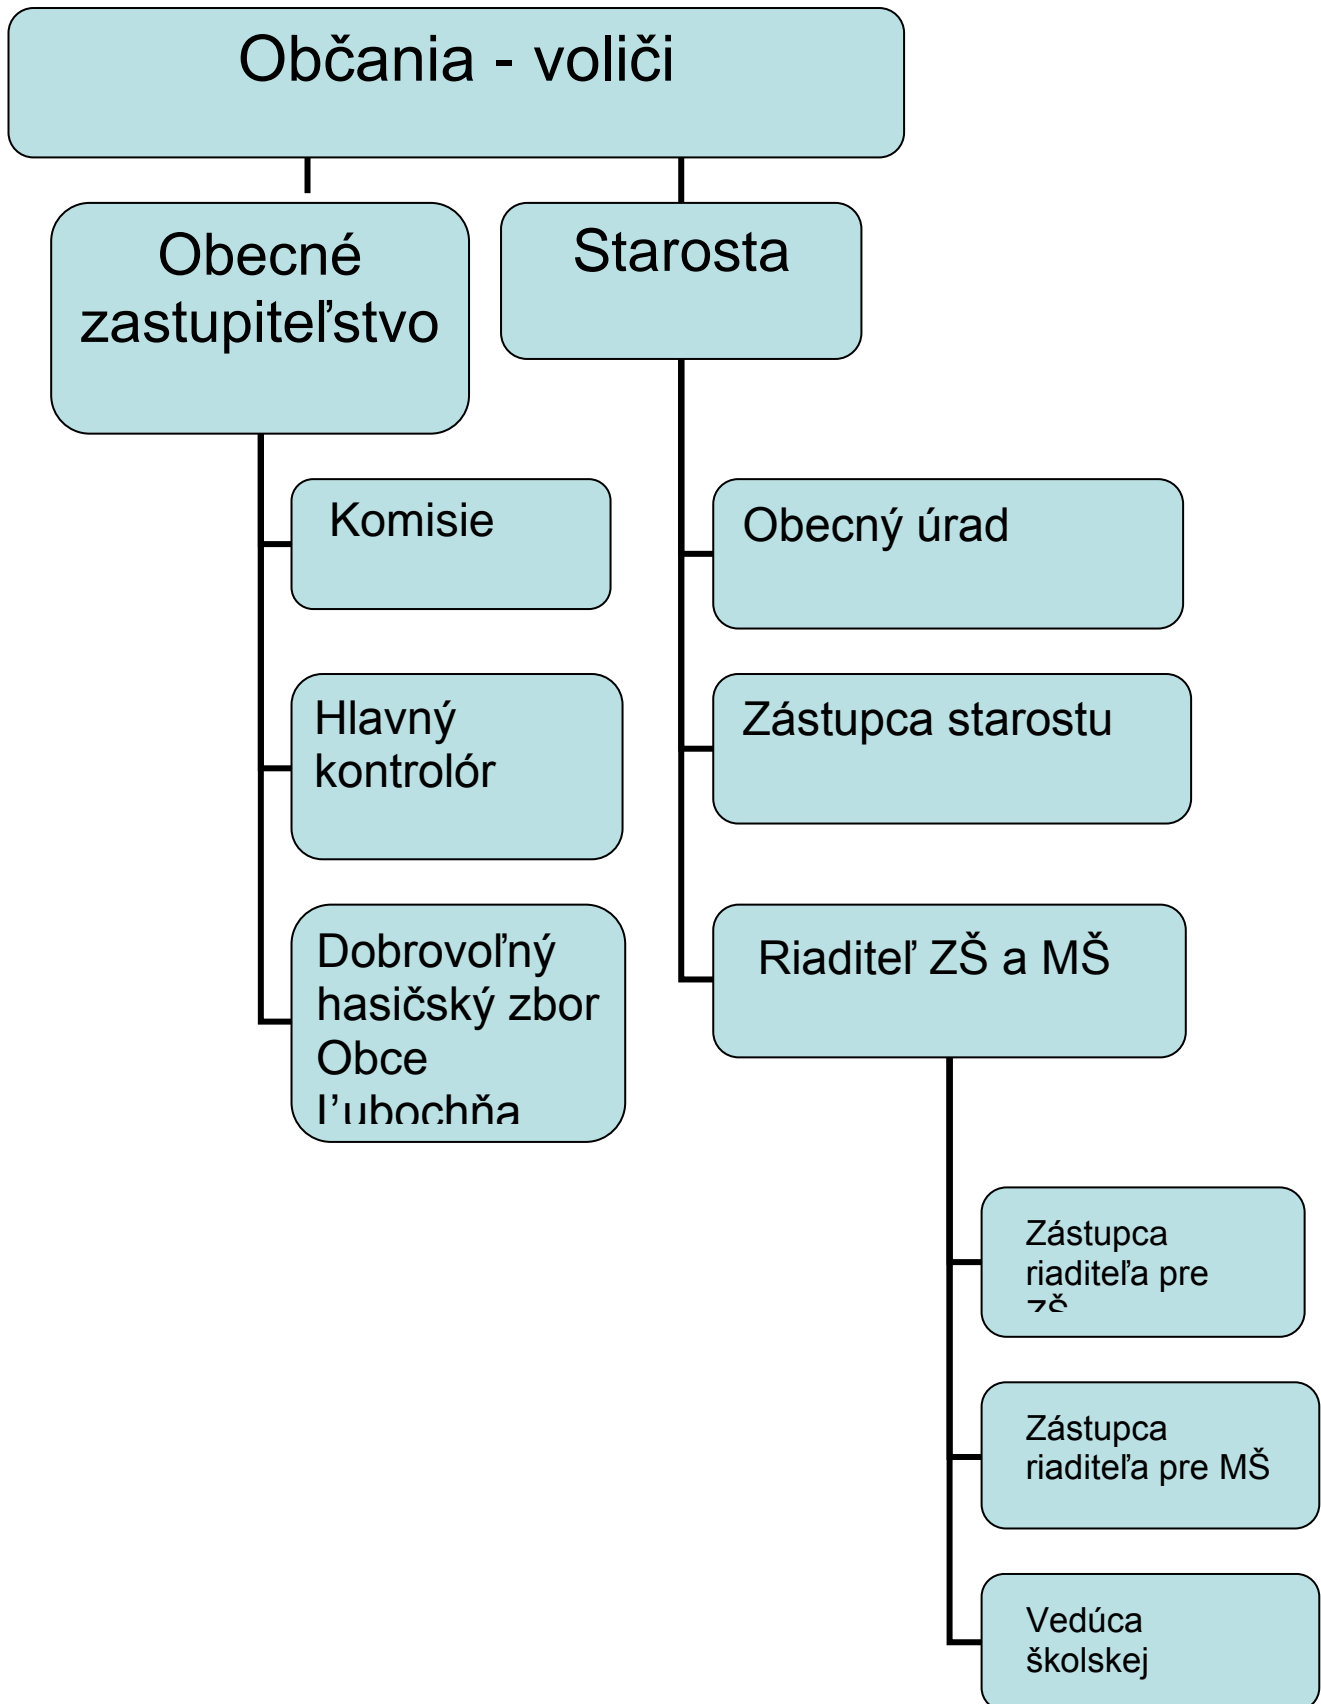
Občania - voliči

Obecné zastupiteľstvo

Starosta

Komisie

Hlavný kontrolór

Dobrovoľný hasičský zbor Obce Ľubochňa

Obecný úrad

Zástupca starostu

Riaditeľ ZŠ a MŠ

Zástupca riaditeľa pre ZŠ

Zástupca riaditeľa pre MŠ

Vedúca školskej